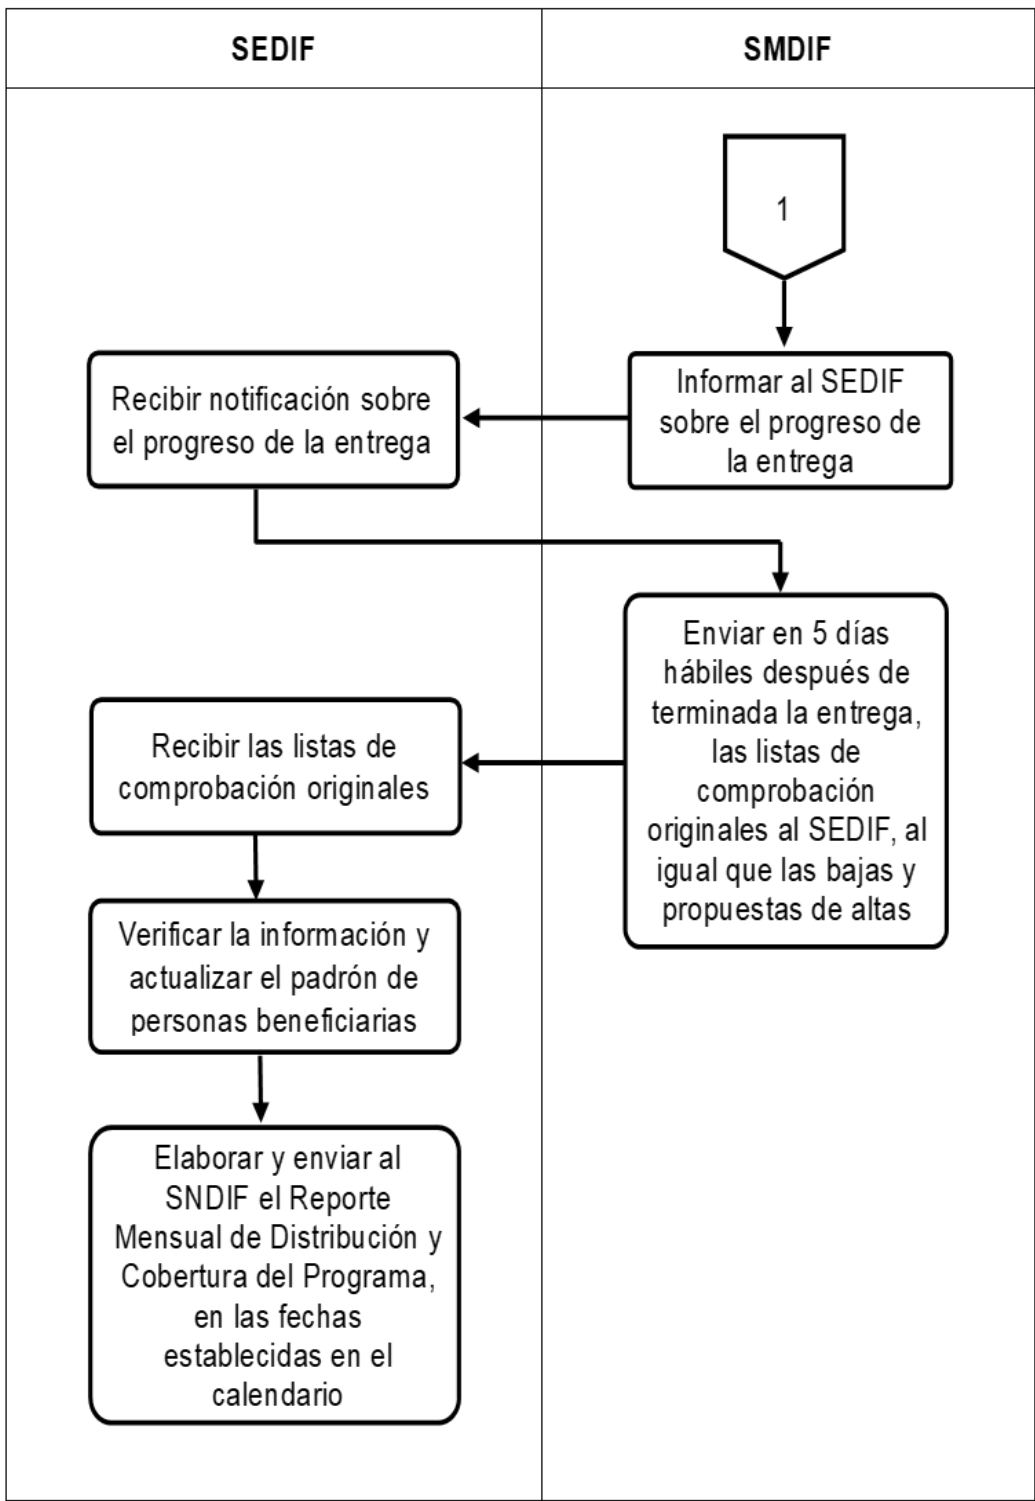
SEDIF

SMDIF

1

Informar al SEDIF sobre el progreso de la entrega

Recibir notificación sobre el progreso de la entrega

Enviar en 5 días hábiles después de terminada la entrega, las listas de comprobación originales al SEDIF, al igual que las bajas y propuestas de altas

Recibir las listas de comprobación originales

Verificar la información y actualizar el padrón de personas beneficiarias

Elaborar y enviar al SNDIF el Reporte Mensual de Distribución y Cobertura del Programa, en las fechas establecidas en el calendario